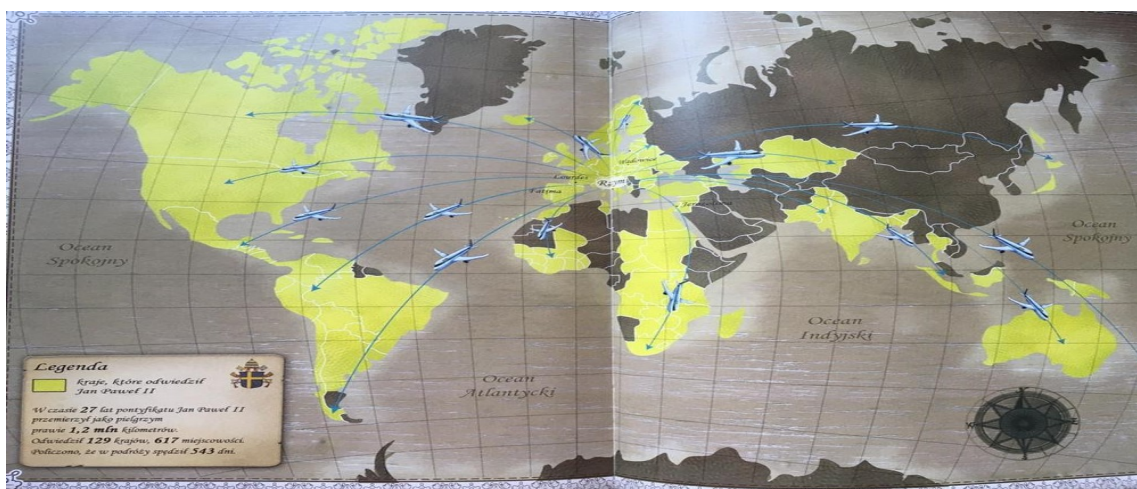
Ocean Spokojny

Ocean Atlantycki

Ocean Indyjski

Ocean Spokojny

Lourdes

Fatima

Rzym

Wadowice

Jerozolima

Legenda

kraje, które odwiedził Jan Paweł II

W czasie 27 lat pontyfikatu Jan Paweł II przemierzył jako pielgrzym prawie 1,2 mln kilometrów. Odwiedził 129 krajów, 617 miejscowości. Policzono, że w podróży spędził 543 dni.